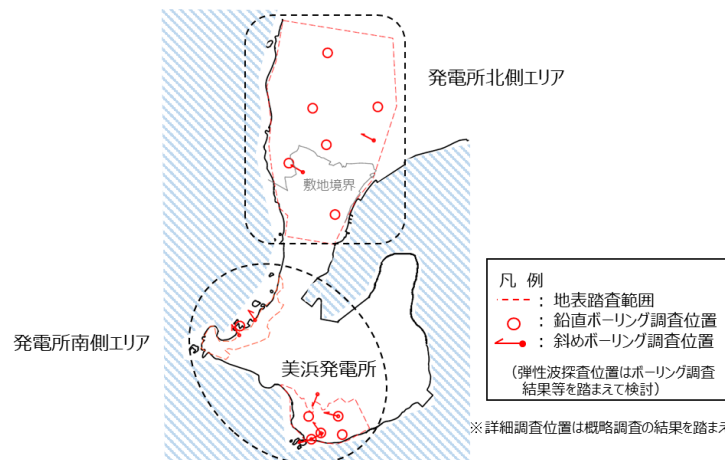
発電所北側エリア

敷地境界

発電所南側エリア

美浜発電所

凡 例
：地表踏査範囲
：鉛直ボーリング調査位置
：斜めボーリング調査位置
（弾性波探査位置はボーリング調査結果等を踏まえて検討）

※詳細調査位置は概略調査の結果を踏ま